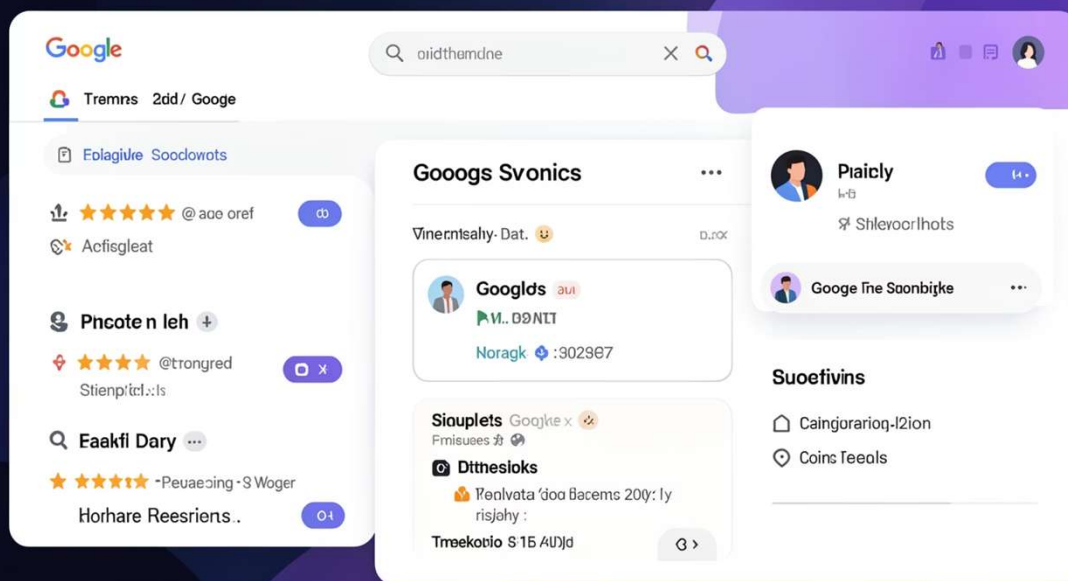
Google

oidthemdne

Tremns 2dd/ Googe

Eolagiuie Soociowots

@aoe oref

Acfisgleat

Pncote n leh

@trongred

Stienpfcl.:ls

Eaakfi Dary

-Peuaeaing -S Woger

Horhare Reesriens..

Googs Svonics

Vinentsahy- Dat.

D.xx

Googlds

M.. D9NIT

Noragk :302967

Sioiuplets Googke x

Fmisuees

Dthesioks

Reolvata 'doo Bacems 200: ly risjahy :

Treekotio S 15 AUJd

Piaicly

Shieyoorlhots

Googe Ine Saonbigke

Suoetivins

Caingorarioq-l2ion

Coins Teeols